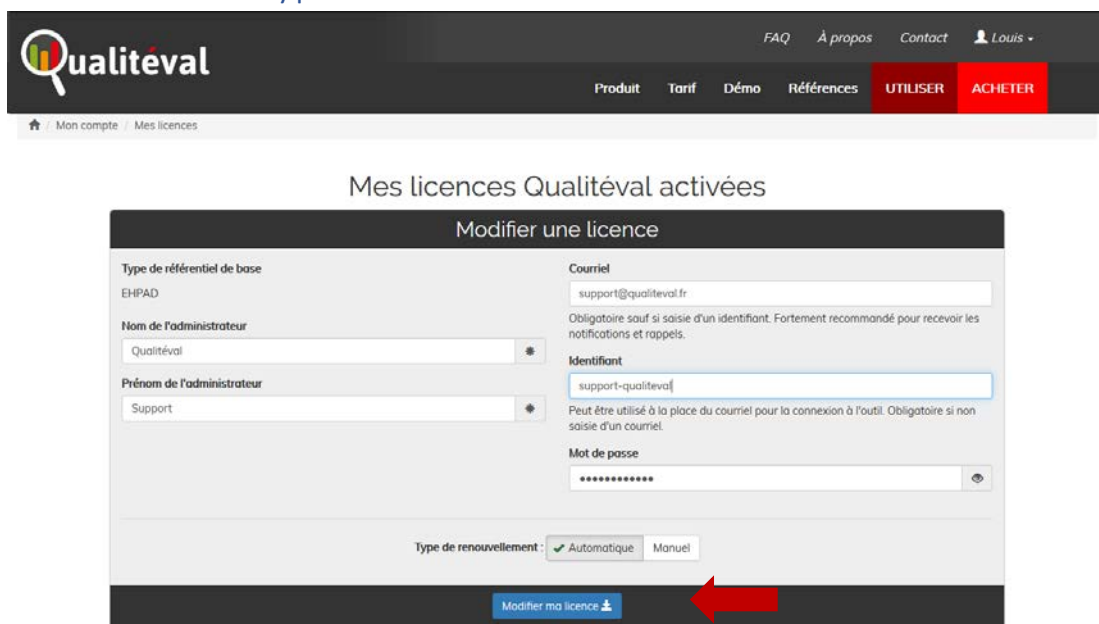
Qualitéval

FAQ À propos Contact Louis

Produit Tarif Démo Références UTILISER ACHETER

Mon compte / Mes licences

Mes licences Qualitéval activées

Modifier une licence

Type de référentiel de base

EHPAD

Nom de l'administrateur

Qualitéval

Prénom de l'administrateur

Support

Courriel

support@qualiteval.fr

Obligatoire sauf si saisie d'un identifiant. Fortement recommandé pour recevoir les notifications et rappels.

Identifiant

support-qualiteval

Peut être utilisé à la place du courriel pour la connexion à l'outil. Obligatoire si non saisie d'un courriel.

Mot de passe

•••••••••••••

Type de renouvellement : Automatique Manuel

Modifier ma licence